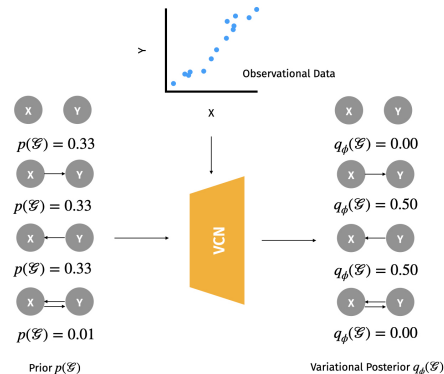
Y

Observational Data

X

X Y

$p(\mathcal{G}) = 0.33$

X Y

$p(\mathcal{G}) = 0.33$

X Y

$p(\mathcal{G}) = 0.33$

X Y

$p(\mathcal{G}) = 0.01$

Prior $p(\mathcal{G})$

VCN

X Y

$q_\phi(\mathcal{G}) = 0.00$

X Y

$q_\phi(\mathcal{G}) = 0.50$

X Y

$q_\phi(\mathcal{G}) = 0.50$

X Y

$q_\phi(\mathcal{G}) = 0.00$

Variational Posterior $q_\phi(\mathcal{G})$